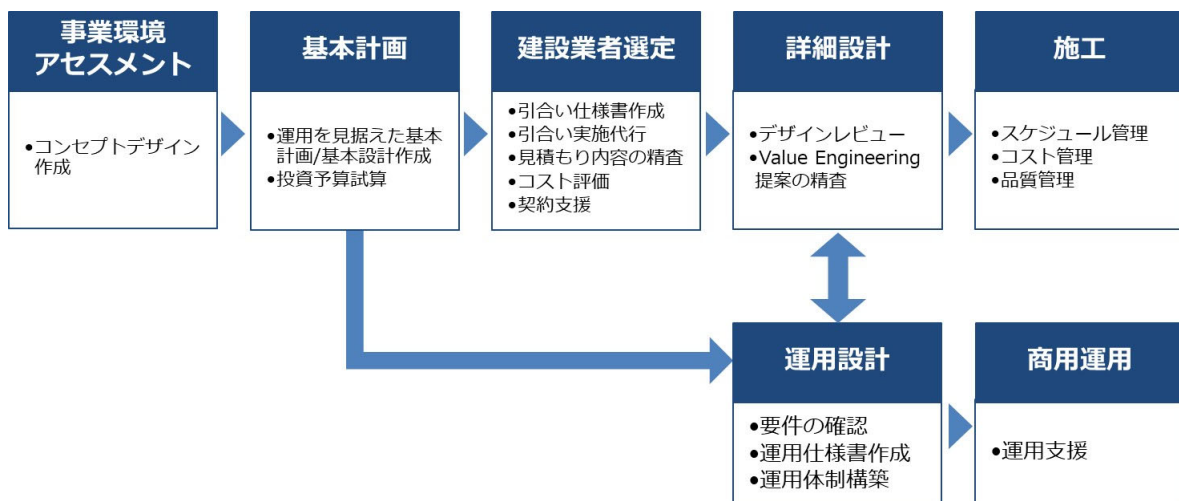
事業環境アセスメント

•コンセプトデザイン作成

基本計画

•運用を見据えた基本計画/基本設計作成
•投資予算試算

建設業者選定

•引合い仕様書作成
•引合い実施代行
•見積もり内容の精査
•コスト評価
•契約支援

詳細設計

•デザインレビュー
•Value Engineering提案の精査

施工

•スケジュール管理
•コスト管理
•品質管理

運用設計

•要件の確認
•運用仕様書作成
•運用体制構築

商用運用

•運用支援